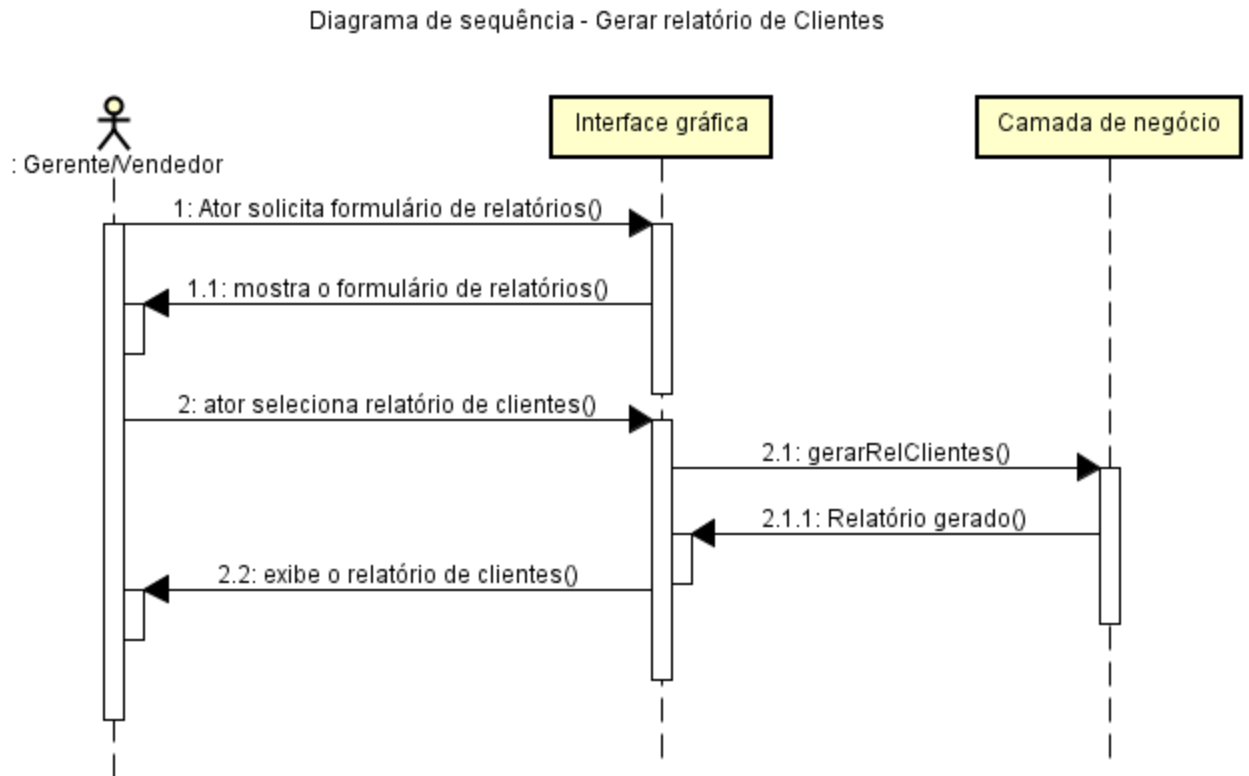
Diagrama de sequência - Gerar relatório de Clientes

: Gerente/Vendedor

Interface gráfica

Camada de negócio

1: Ator solicita formulário de relatórios()

1.1: mostra o formulário de relatórios()

2: ator seleciona relatório de clientes()

2.1: gerarRelClientes()

2.1.1: Relatório gerado()

2.2: exibe o relatório de clientes()